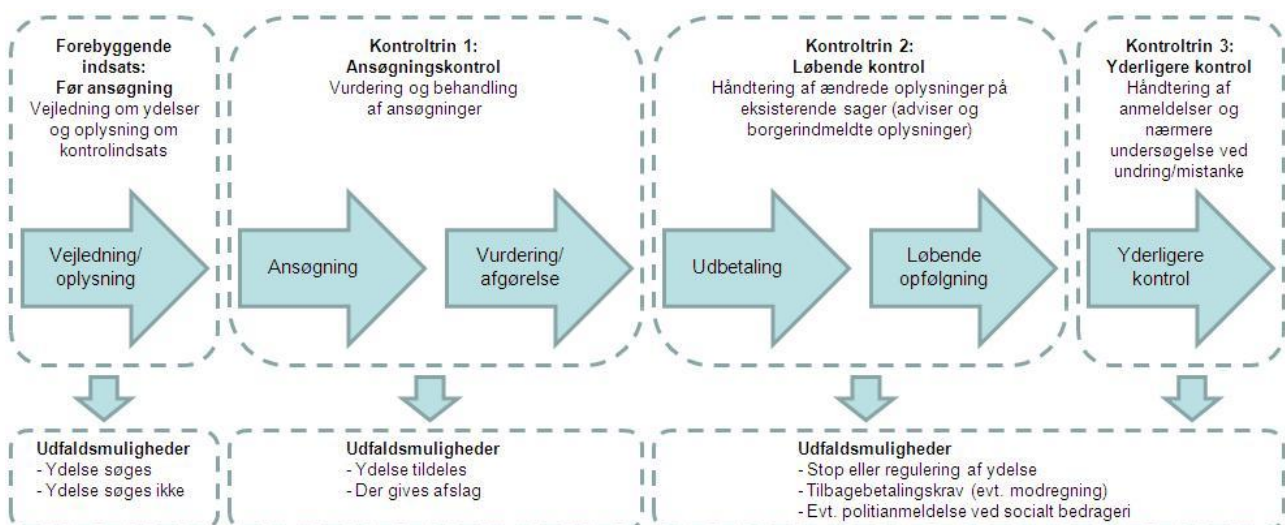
**Forebyggende indsats: Før ansøgning**
Vejledning om ydelser og oplysning om kontrolindsats

Vejledning/ oplysning

**Kontroltrin 1: Ansøgningskontrol**
Vurdering og behandling af ansøgninger

Ansøgning

Vurdering/ afgørelse

**Kontroltrin 2: Løbende kontrol**
Håndtering af ændrede oplysninger på eksisterende sager (adviser og borgerindmeldte oplysninger)

Udbetaling

Løbende opfølgning

**Kontroltrin 3: Yderligere kontrol**
Håndtering af anmeldelser og nærmere undersøgelse ved undring/mistanke

Yderligere kontrol

**Udfaldsmuligheder**
- Ydelse søges
- Ydelse søges ikke

**Udfaldsmuligheder**
- Ydelse tildeles
- Der gives afslag

**Udfaldsmuligheder**
- Stop eller regulering af ydelse
- Tilbagebetalingskrav (evt. modregning)
- Evt. politianmeldelse ved socialt bedrageri